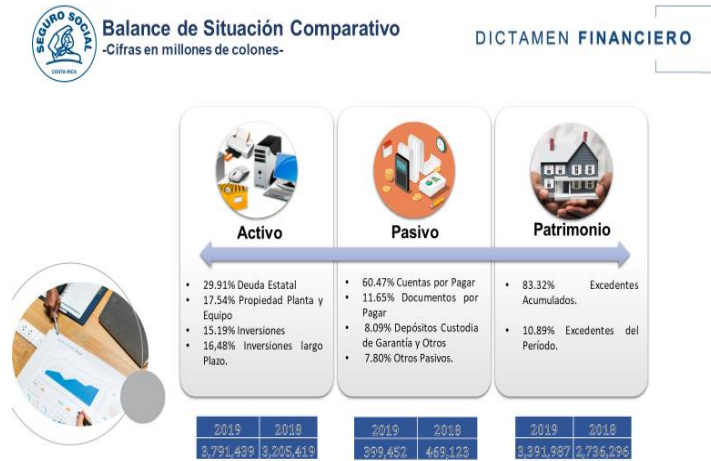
SEGURO SOCIAL
COSTA RICA

Balance de Situación Comparativo
-Cifras en millones de colones-

DICTAMEN FINANCIERO

Activo

- 29.91% Deuda Estatal
- 17.54% Propiedad Planta y Equipo
- 15.19% Inversiones
- 16,48% Inversiones largo Plazo.

| 2019 | 2018 |
|---|---|
| 3,791,439 | 3,205,419 |

Pasivo

- 60.47% Cuentas por Pagar
- 11.65% Documentos por Pagar
- 8.09% Depósitos Custodia de Garantía y Otros
- 7.80% Otros Pasivos.

| 2019 | 2018 |
|---|---|
| 399,452 | 469,123 |

Patrimonio

- 83.32% Excedentes Acumulados.
- 10.89% Excedentes del Período.

| 2019 | 2018 |
|---|---|
| 3,391,987 | 2,736,296 |